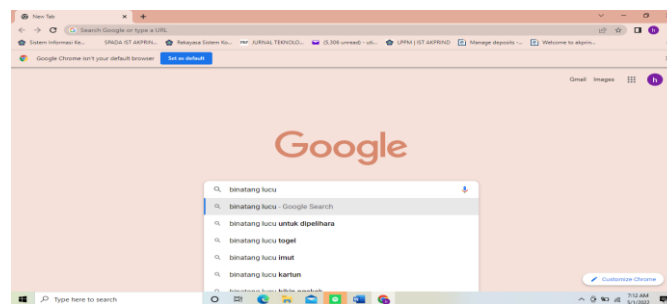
New Tab
Search Google or type a URL
Sistem Informasi Ke... SPADA IST AKPRIN... Rekayasa Sistem Ko... JURNAL TEKNOLO... (5,308 unread) - uti... UPPM | IST AKPRIND Manage deposits -... Welcome to akprin...
Google Chrome isn't your default browser Set as default
Gmail Images h
Google
binatang lucu
binatang lucu - Google Search
binatang lucu untuk dipelihara
binatang lucu togel
binatang lucu imut
binatang lucu kartun
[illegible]
Customize Chrome
Type here to search
7:12 AM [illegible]